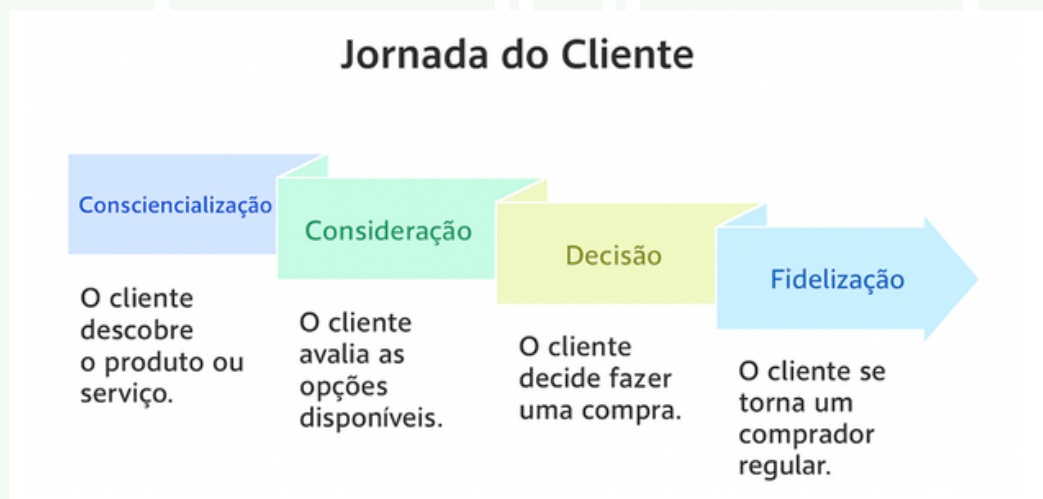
Jornada do Cliente

Conscientização

O cliente descobre o produto ou serviço.

Consideração

O cliente avalia as opções disponíveis.

Decisão

O cliente decide fazer uma compra.

Fidelização

O cliente se torna um comprador regular.